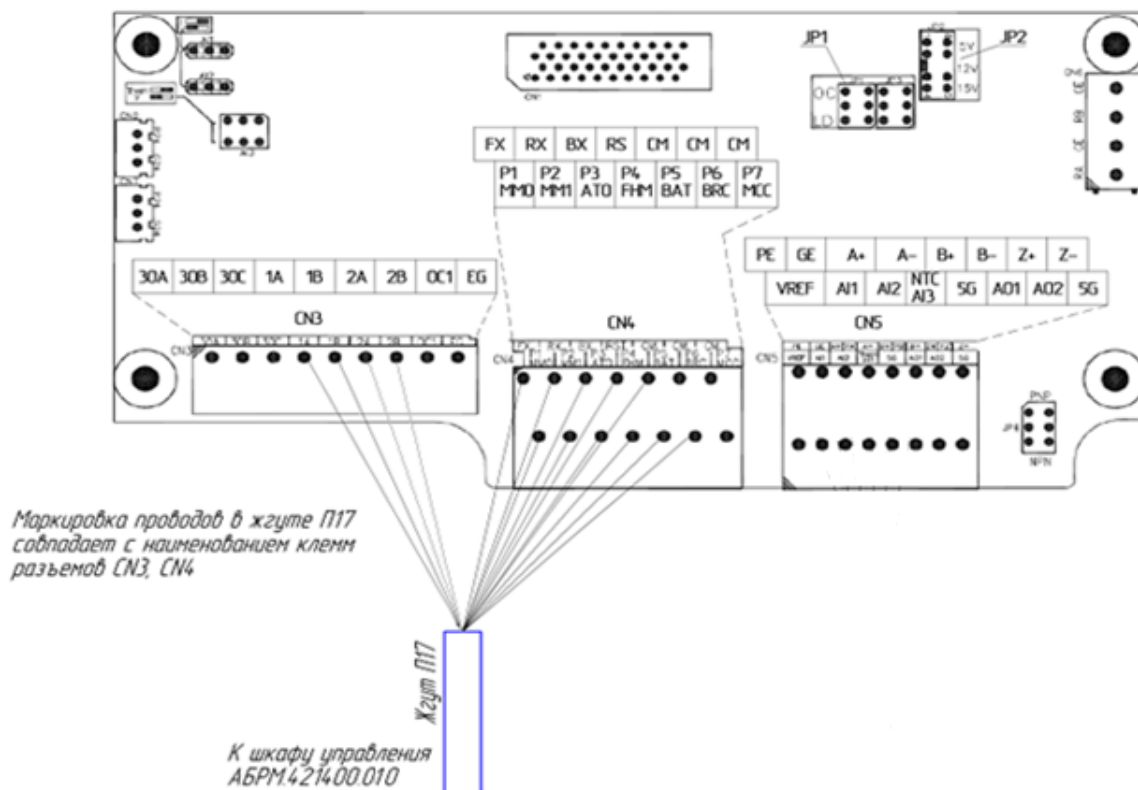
JP1
JP2
5V
12V
15V
OC
LD

| FX | RX | BX | RS | CM | CM | CM |
|---|---|---|---|---|---|---|
| P1 MM0 | P2 MM1 | P3 ATO | P4 FHM | P5 BAT | P6 BRC | P7 MCC |

| PE | GE | A+ | A- | B+ | B- | Z+ | Z- |
|---|---|---|---|---|---|---|---|
| VREF | AI1 | AI2 | NTC AI3 | 5G | A01 | A02 | 5G |

| 30A | 30B | 30C | 1A | 1B | 2A | 2B | OC1 | EG |
|---|---|---|---|---|---|---|---|---|

CN3
CN4
CN5
PNP
NPN

Маркировка проводов в жгуте П17 совпадает с наименованием клемм разъемов CN3, CN4

Жгут П17

К шкафу управления АБРМ.421400.010